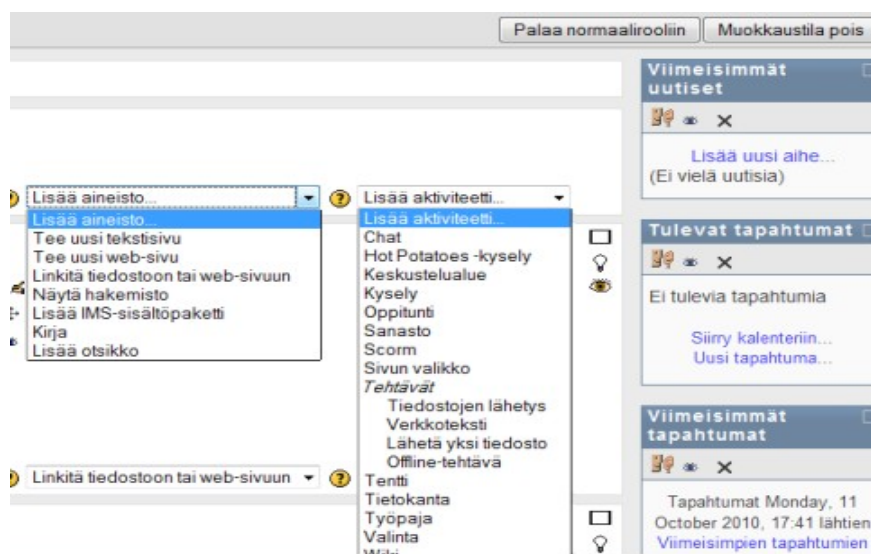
Palaa normaalirooliin Muokkaustila pois

Viimeisimmät uutiset

Lisää uusi aihe...
(Ei vielä uutisia)

Lisää aineisto...
Lisää aineisto...
Tee uusi tekstisivu
Tee uusi web-sivu
Linkitä tiedostoon tai web-sivuun
Näytä hakemisto
Lisää IMS-sisältöpaketti
Kirja
Lisää otsikko

Lisää aktiviteetti...
Lisää aktiviteetti...
Chat
Hot Potatoes -kysely
Keskustelualue
Kysely
Oppitunti
Sanasto
Scorm
Sivun valikko
Tehtävät
Tiedostojen lähetys
Verkkoteksti
Lähetä yksi tiedosto
Offline-tehtävä
Tentti
Tietokanta
Työpaja
Valinta
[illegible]

Tulevat tapahtumat

Ei tulevia tapahtumia

Siirry kalenteriin...
Uusi tapahtuma...

Viimeisimmät tapahtumat

Tapahtumat Monday, 11 October 2010, 17:41 lähtien
Viimeisimpien tapahtumien

Linkitä tiedostoon tai web-sivuun